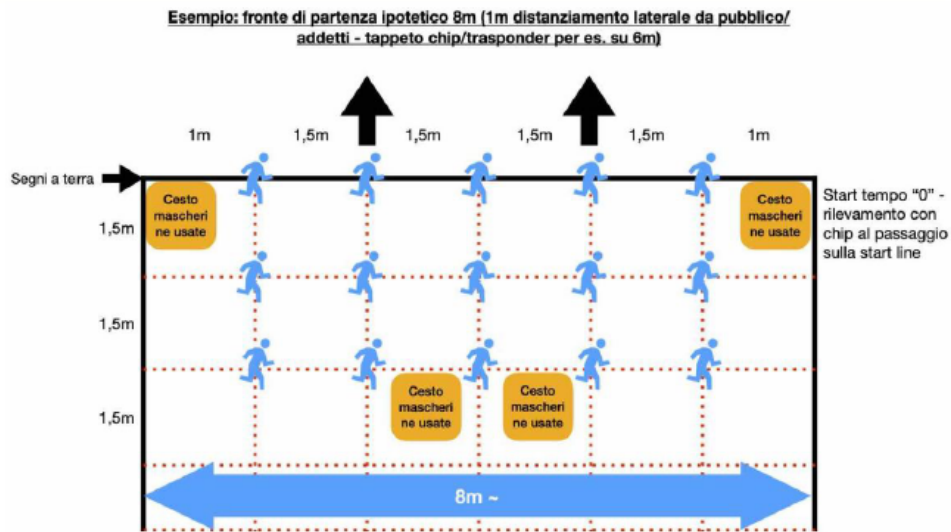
Esempio: fronte di partenza ipotetico 8m (1m distanziamento laterale da pubblico/ addetti - tappeto chip/trasponder per es. su 6m)

1m 1,5m 1,5m 1,5m 1,5m 1m

Segni a terra

Cesto mascheri ne usate

Cesto mascheri ne usate

Start tempo "0" - rilevamento con chip al passaggio sulla start line

1,5m

1,5m

1,5m

Cesto mascheri ne usate

Cesto mascheri ne usate

8m ~